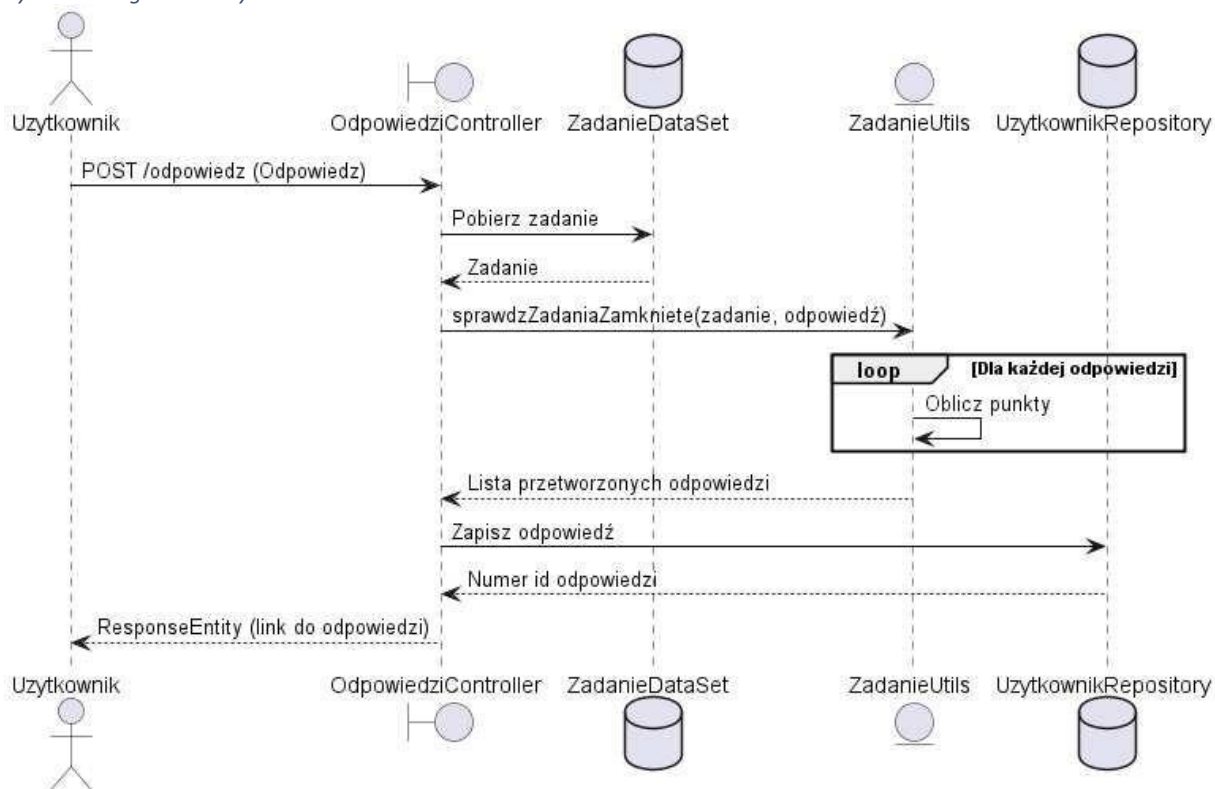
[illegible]

Uzytkownik OdpowiedziController ZadanieDataSet ZadanieUtils UzytkownikRepository

POST /odpowiedz (Odpowiedz)

Pobierz zadanie

Zadanie

sprawdzZadaniaZamkniete(zadanie, odpowiedź)

loop [Dla każdej odpowiedzi]

Oblicz punkty

Lista przetworzonych odpowiedzi

Zapisz odpowiedź

Numer id odpowiedzi

ResponseEntity (link do odpowiedzi)

Uzytkownik OdpowiedziController ZadanieDataSet ZadanieUtils UzytkownikRepository